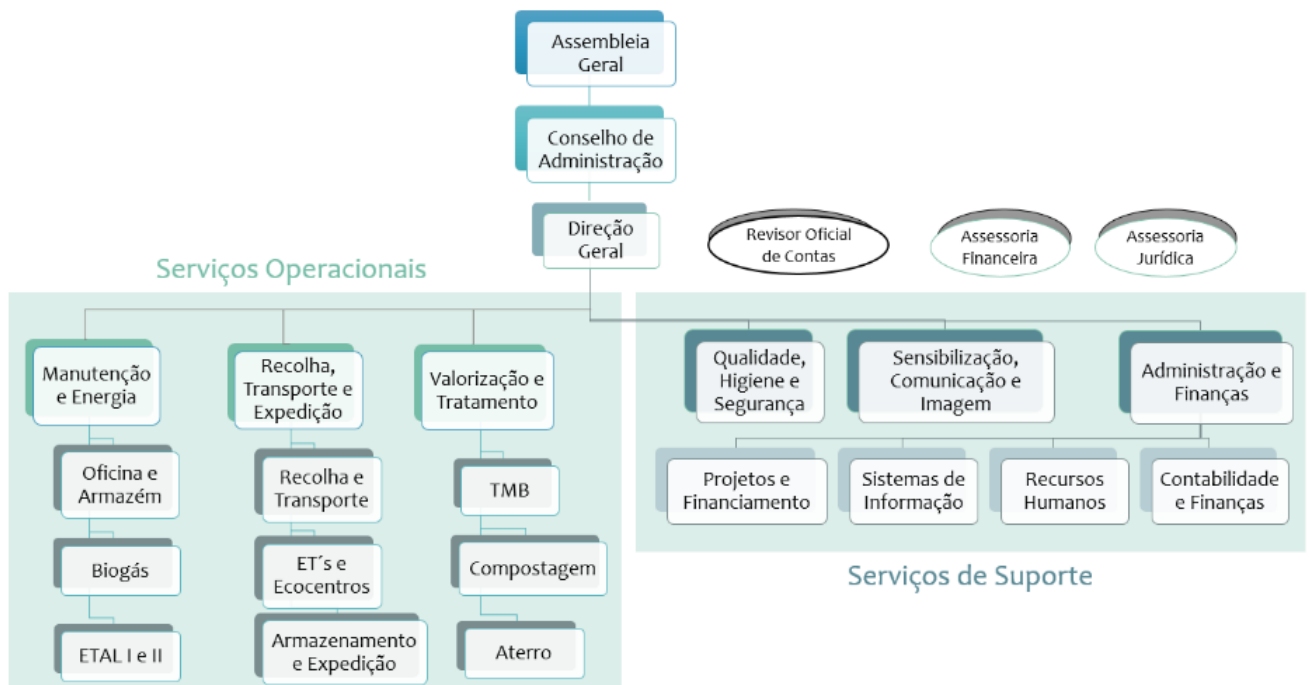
Assembleia Geral

Conselho de Administração

Direção Geral

Revisor Oficial de Contas

Assessoria Financeira

Assessoria Jurídica

Serviços Operacionais

Manutenção e Energia

Oficina e Armazém

Biogás

ETAL I e II

Recolha, Transporte e Expedição

Recolha e Transporte

ET´s e Ecocentros

Armazenamento e Expedição

Valorização e Tratamento

TMB

Compostagem

Aterro

Qualidade, Higiene e Segurança

Sensibilização, Comunicação e Imagem

Administração e Finanças

Projetos e Financiamento

Sistemas de Informação

Recursos Humanos

Contabilidade e Finanças

Serviços de Suporte